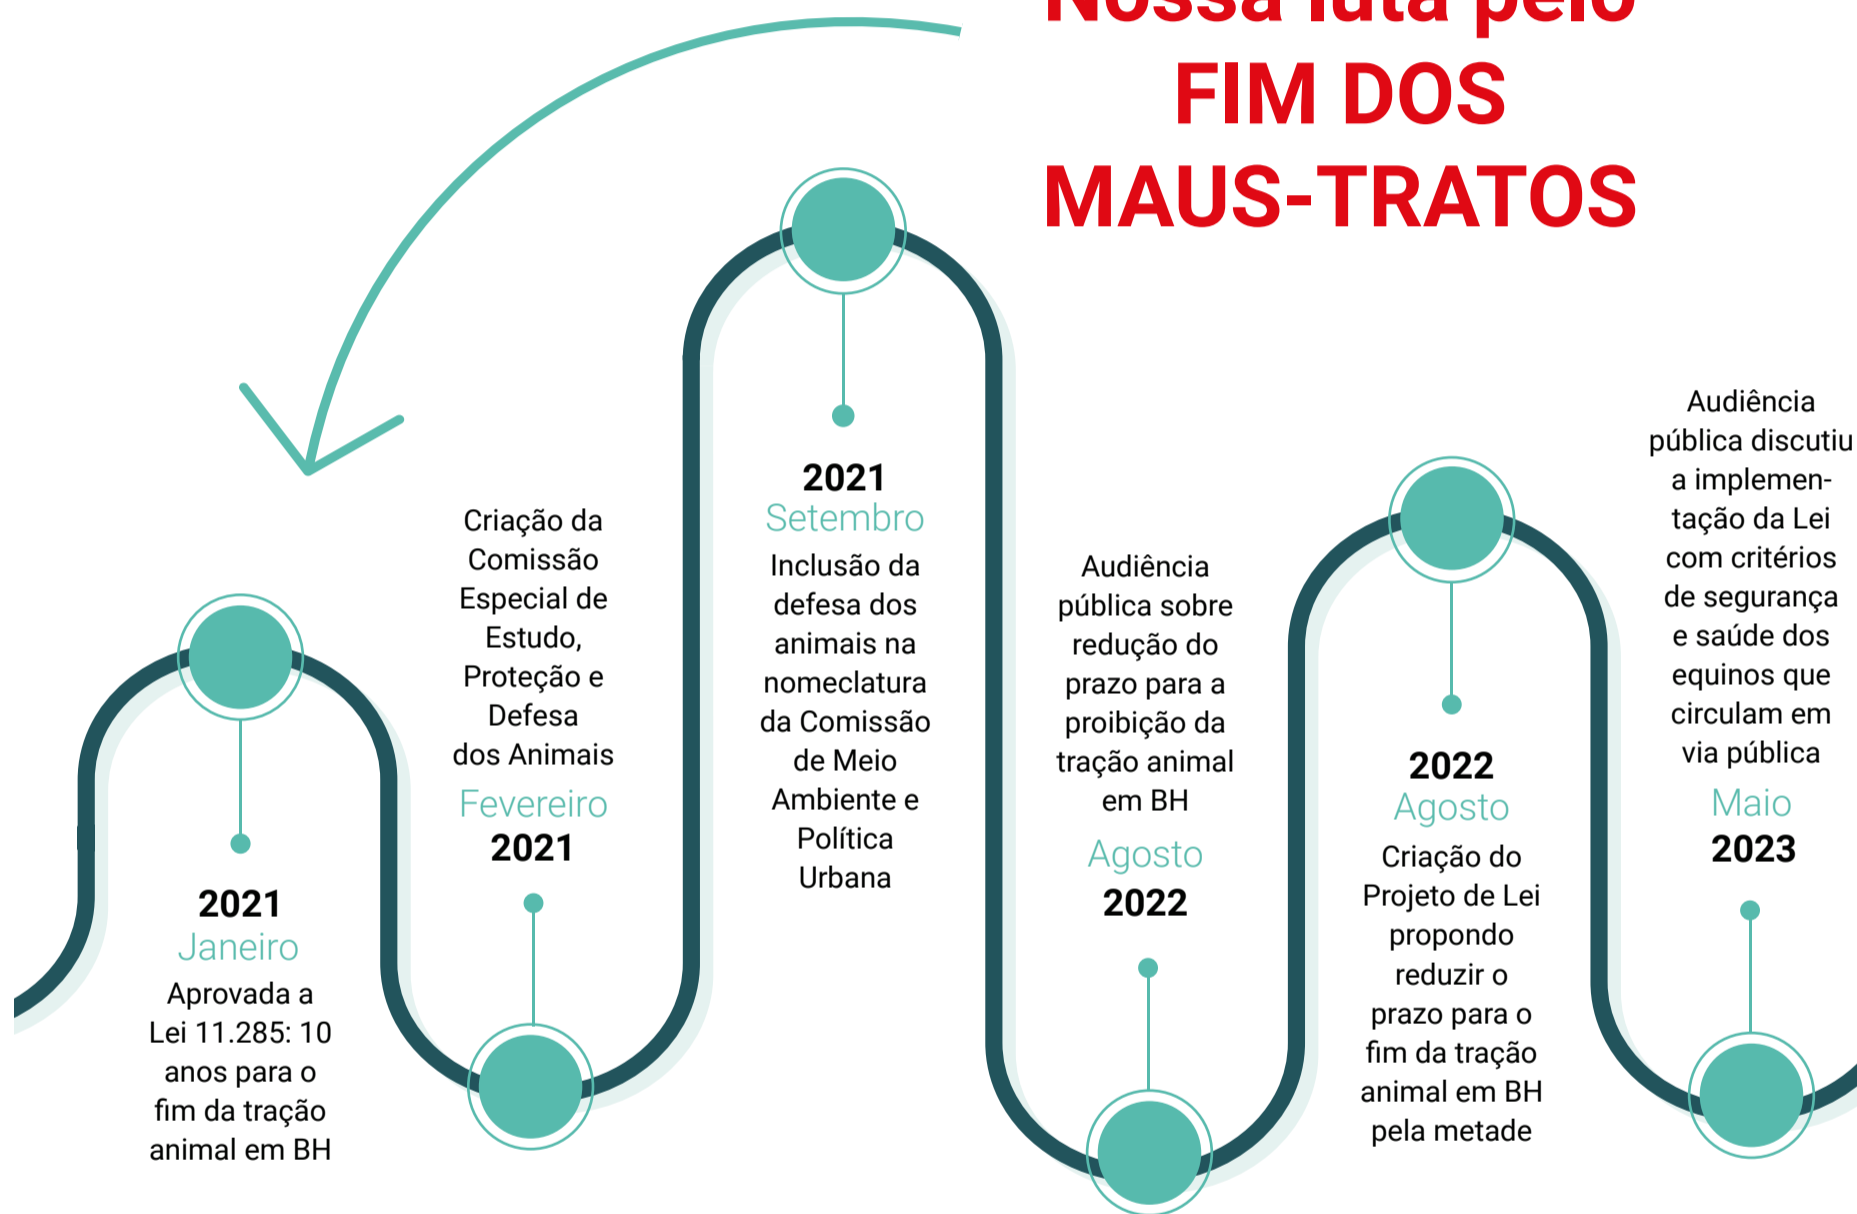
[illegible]
FIM DOS
MAUS-TRATOS

2021
Janeiro
Aprovada a Lei 11.285: 10 anos para o fim da tração animal em BH

Criação da Comissão Especial de Estudo, Proteção e Defesa dos Animais
Fevereiro
2021

2021
Setembro
Inclusão da defesa dos animais na nomeclatura da Comissão de Meio Ambiente e Política Urbana

Audiência pública sobre redução do prazo para a proibição da tração animal em BH
Agosto
2022

2022
Agosto
Criação do Projeto de Lei propondo reduzir o prazo para o fim da tração animal em BH pela metade

Audiência pública discutiu a implementação da Lei com critérios de segurança e saúde dos equinos que circulam em via pública
Maio
2023